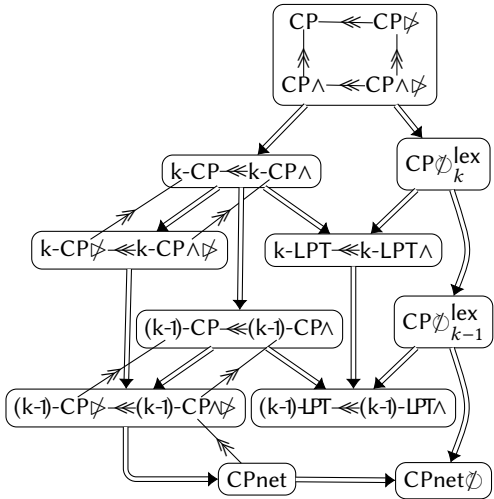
CP
CP$\not\trianglerighteq$
CP$\wedge$
CP$\wedge\not\trianglerighteq$

k-CP
k-CP$\wedge$
CP$\not\emptyset_{k}^{\text{lex}}$

k-CP$\not\trianglerighteq$
k-CP$\wedge\not\trianglerighteq$
k-LPT
k-LPT$\wedge$

(k-1)-CP
(k-1)-CP$\wedge$
CP$\not\emptyset_{k-1}^{\text{lex}}$

(k-1)-CP$\not\trianglerighteq$
(k-1)-CP$\wedge\not\trianglerighteq$
(k-1)-LPT
(k-1)-LPT$\wedge$

CPnet
CPnet$\not\emptyset$